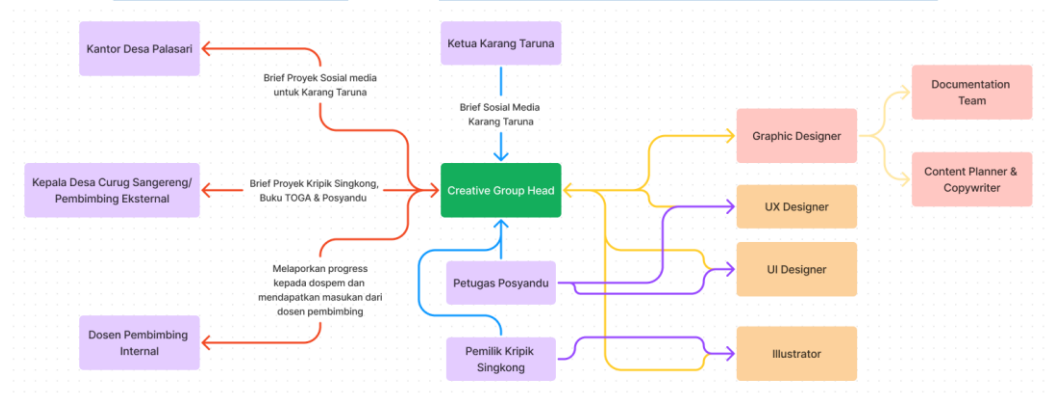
Kantor Desa Palasari

Brief Proyek Sosial media untuk Karang Taruna

Ketua Karang Taruna

Brief Sosial Media Karang Taruna

Documentation Team

Graphic Designer

Content Planner & Copywriter

Kepala Desa Curug Sangereng/ Pembimbing Eksternal

Brief Proyek Kripik Singkong, Buku TOGA & Posyandu

Creative Group Head

UX Designer

UI Designer

Melaporkan progress kepada dospem dan mendapatkan masukan dari dosen pembimbing

Petugas Posyandu

Dosen Pembimbing Internal

Pemilik Kripik Singkong

Illustrator